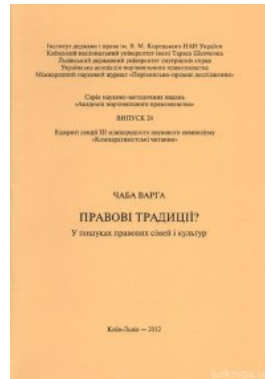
Інститут держави і права ім. В. М. Корецького НАН України
Київський національний університет імені Тараса Шевченка
Львівський державний університет внутрішніх справ
Українська асоціація порівняльного правознавства
Міжнародний науковий журнал «Порівняльно-правові дослідження»

Серія науково-методичних видань
«Академія порівняльного правознавства»

ВИПУСК 24
Едиції секції ІІІ міжнародного наукового симпозіуму
«Компаративістські читання»

ЧАБА ВАРГА

ПРАВОВІ ТРАДИЦІЇ?
У пошуках правових сімей і культур

Київ-Львів — 2012